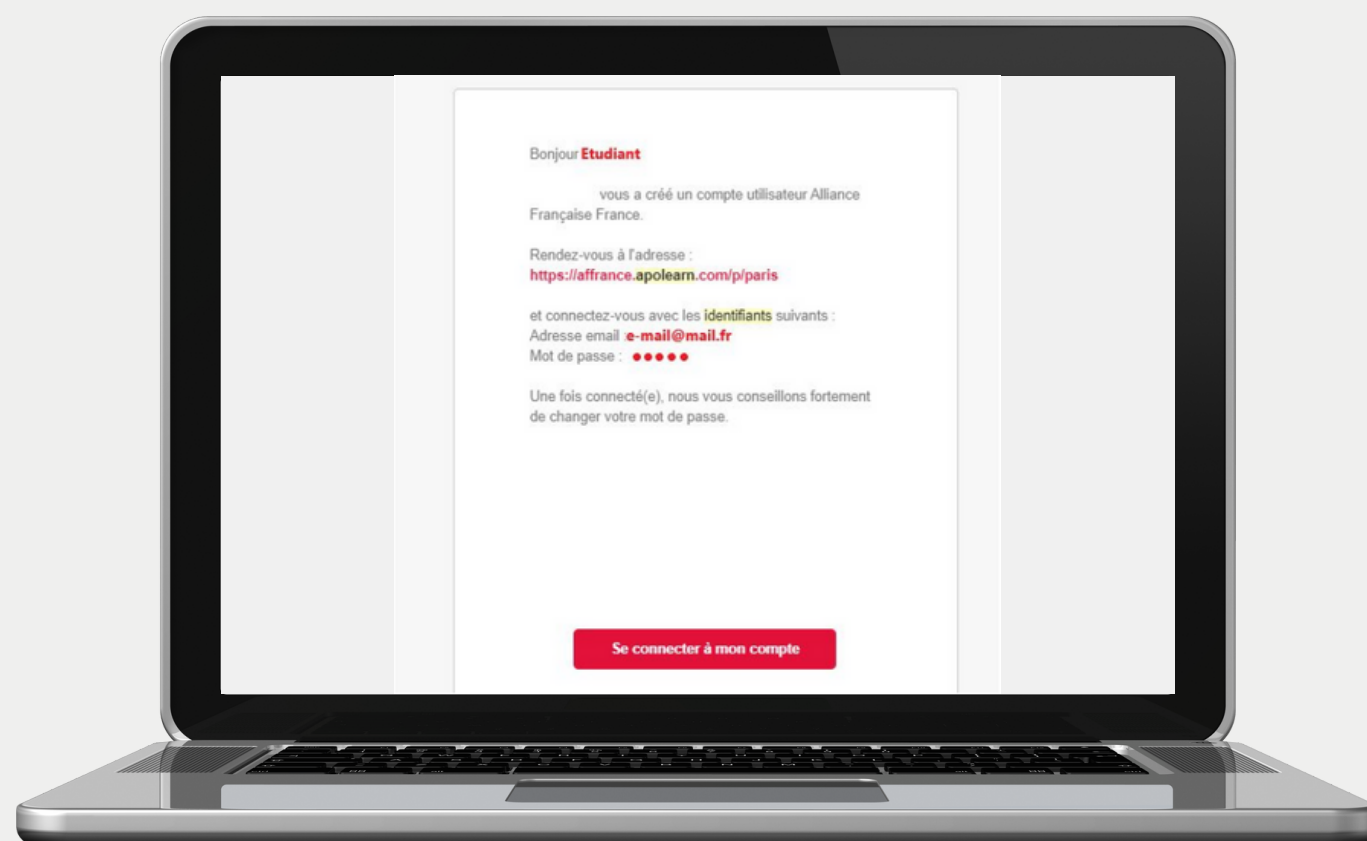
Bonjour Etudiant

vous a créé un compte utilisateur Alliance Française France.

Rendez-vous à l'adresse :
https://affrance.apolearn.com/p/paris

et connectez-vous avec les identifiants suivants :
Adresse email :e-mail@mail.fr
Mot de passe : ●●●●●

Une fois connecté(e), nous vous conseillons fortement de changer votre mot de passe.

Se connecter à mon compte